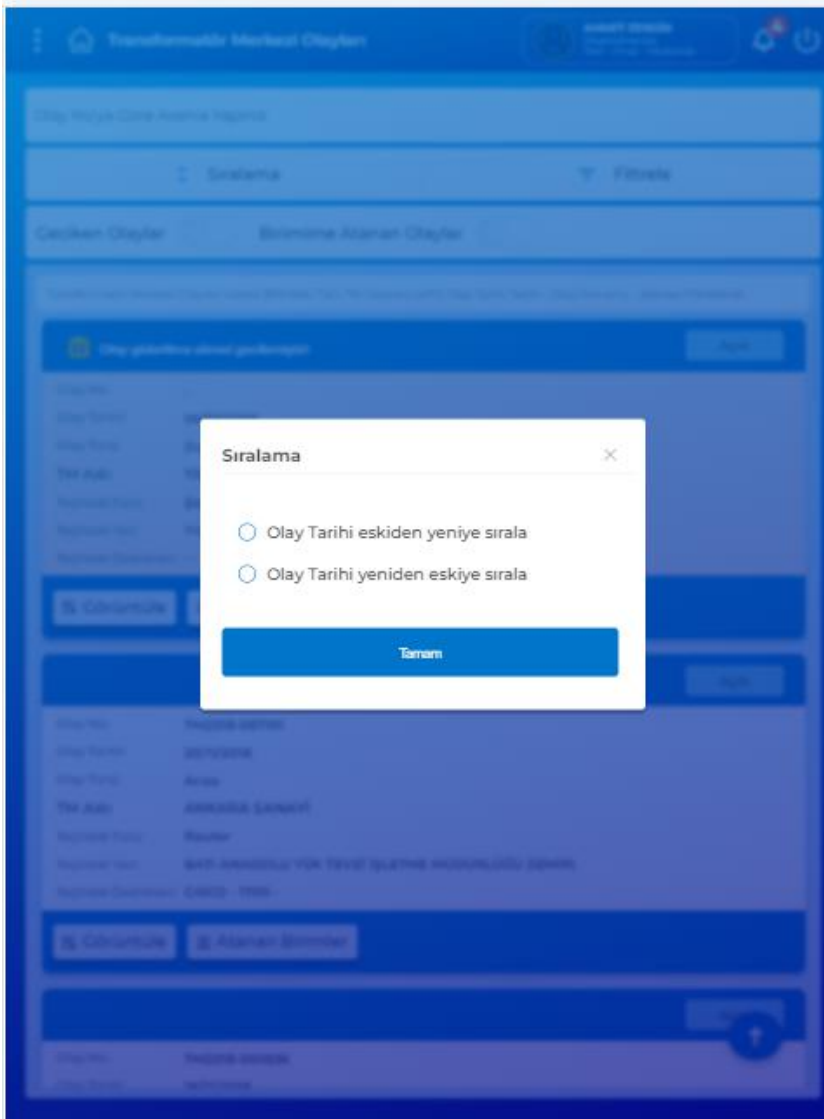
Transformatör Merkezi Olayları

Olay No'ya Göre Arama Yapınız

Sıralama

Filtrele

Geciken Olaylar

Birimime Atanan Olaylar

Olay gelenlere ekmel gerilemeyen

Açık

Sıralama

×

Olay Tarihi eskiden yeniye sırala

Olay Tarihi yeniden eskiye sırala

Tamam

Görüntüle

Açık

TM Adı

ANKARA SANAYİ

Görüntüle

Atanan Birimler